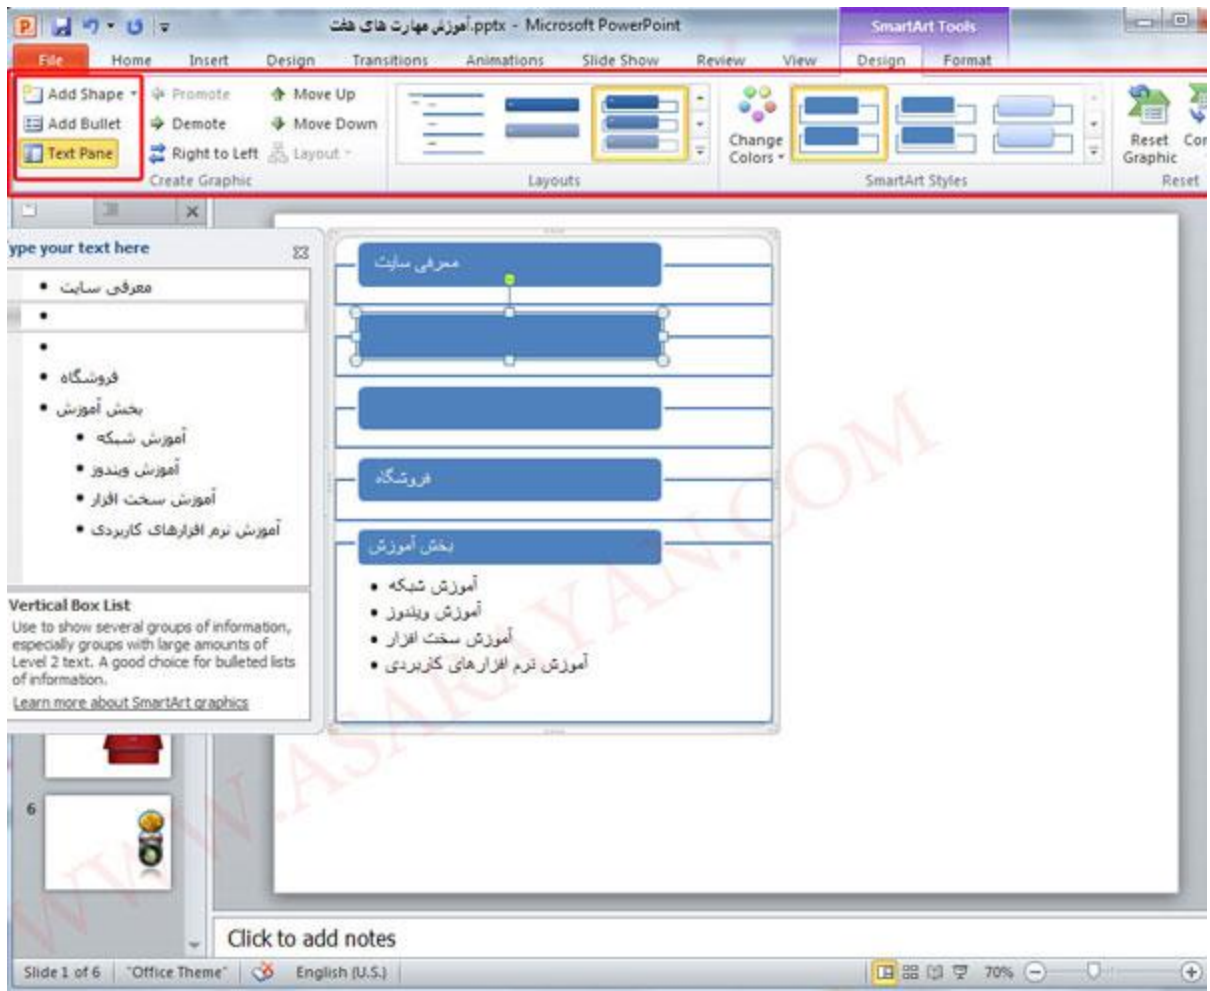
آموزش مهارت های هفت.pptx - Microsoft PowerPoint

SmartArt Tools

File Home Insert Design Transitions Animations Slide Show Review View Design Format

Add Shape
Add Bullet
Text Pane
Promote
Demote
Right to Left
Move Up
Move Down
Layout
Create Graphic

Layouts

Change Colors

SmartArt Styles

Reset Graphic
Reset

ype your text here

- معرفی سایت
-
-
- فروشگاه
- بخش آموزش
  - آموزش شبکه
  - آموزش ویندوز
  - آموزش سخت افزار
  - آموزش نرم افزارهای کاربردی

Vertical Box List
Use to show several groups of information, especially groups with large amounts of Level 2 text. A good choice for bulleted lists of information.
Learn more about SmartArt graphics

معرفی سایت

فروشگاه

بخش آموزش

- آموزش شبکه
- آموزش ویندوز
- آموزش سخت افزار
- آموزش نرم افزارهای کاربردی

WWW.ASARAYAN.COM

6

Click to add notes

Slide 1 of 6 "Office Theme" English (U.S.) 70%